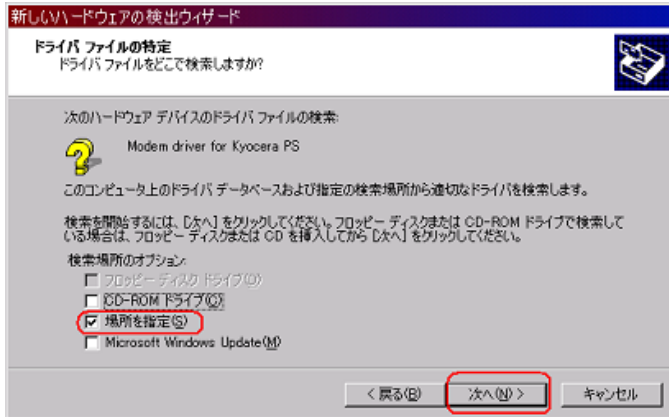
新しいハードウェアの検出ウィザード

ドライバ ファイルの特定
ドライバ ファイルをどこで検索しますか?

次のハードウェア デバイスのドライバ ファイルの検索:

Modem driver for Kyocera PS

このコンピュータ上のドライバ データベースおよび指定の検索場所から適切なドライバを検索します。

検索を開始するには、[次へ] をクリックしてください。フロッピー ディスクまたは CD-ROM ドライブで検索している場合は、フロッピー ディスクまたは CD を挿入してから [次へ] をクリックしてください。

検索場所のオプション:
フロッピー ディスク ドライブ(D)
CD-ROM ドライブ(C)
場所を指定(S)
Microsoft Windows Update(M)

< 戻る(B)
次へ(N) >
キャンセル